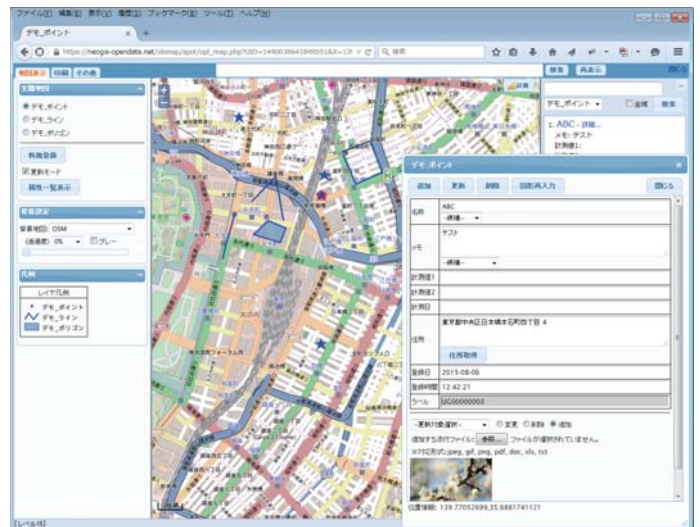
ファイル(F) 編集(E) 表示(V) 履歴(S) ブックマーク(B) ツール(T) ヘルプ(H)

デモ_ポイント

https://neogis-opendata.net/cismap/spot/opt_map.php?USD=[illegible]

検索

地図表示 印刷 その他

主題地図

デモ_ポイント
デモ_ライン
デモ_ポリゴン

新規登録

更新モード

属性一覧表示

背景設定

背景地図: OSM

(透過度) 0% グレー

凡例

レイヤ凡例

デモ_ポイント
デモ_ライン
デモ_ポリゴン

検索 再表示

閉じる

デモ_ポイント 全域 検索

1. ABC - 詳細...
メモ: テスト
計測値1:

デモ_ポイント

追加 更新 削除 図形再入力 閉じる

| 名称 | ABC -候補- |
|---|---|
| メモ | テスト -候補- |
| 計測値1 | |
| 計測値2 | |
| 計測日 | |
| 住所 | 東京都中央区日本橋本石町四丁目 4 住所取得 |
| 登録日 | 2015-08-06 |
| 登録時間 | 12:42:21 |
| ラベル | UC00000003 |

-更新対象選択- 変更 削除 追加

追加する添付ファイル: 参照... ファイルが選択されていません。

※対応形式:jpeg, gif, png, pdf, doc, xls, txt

位置情報: 139.77052699,35.6881741121

[レベル15]